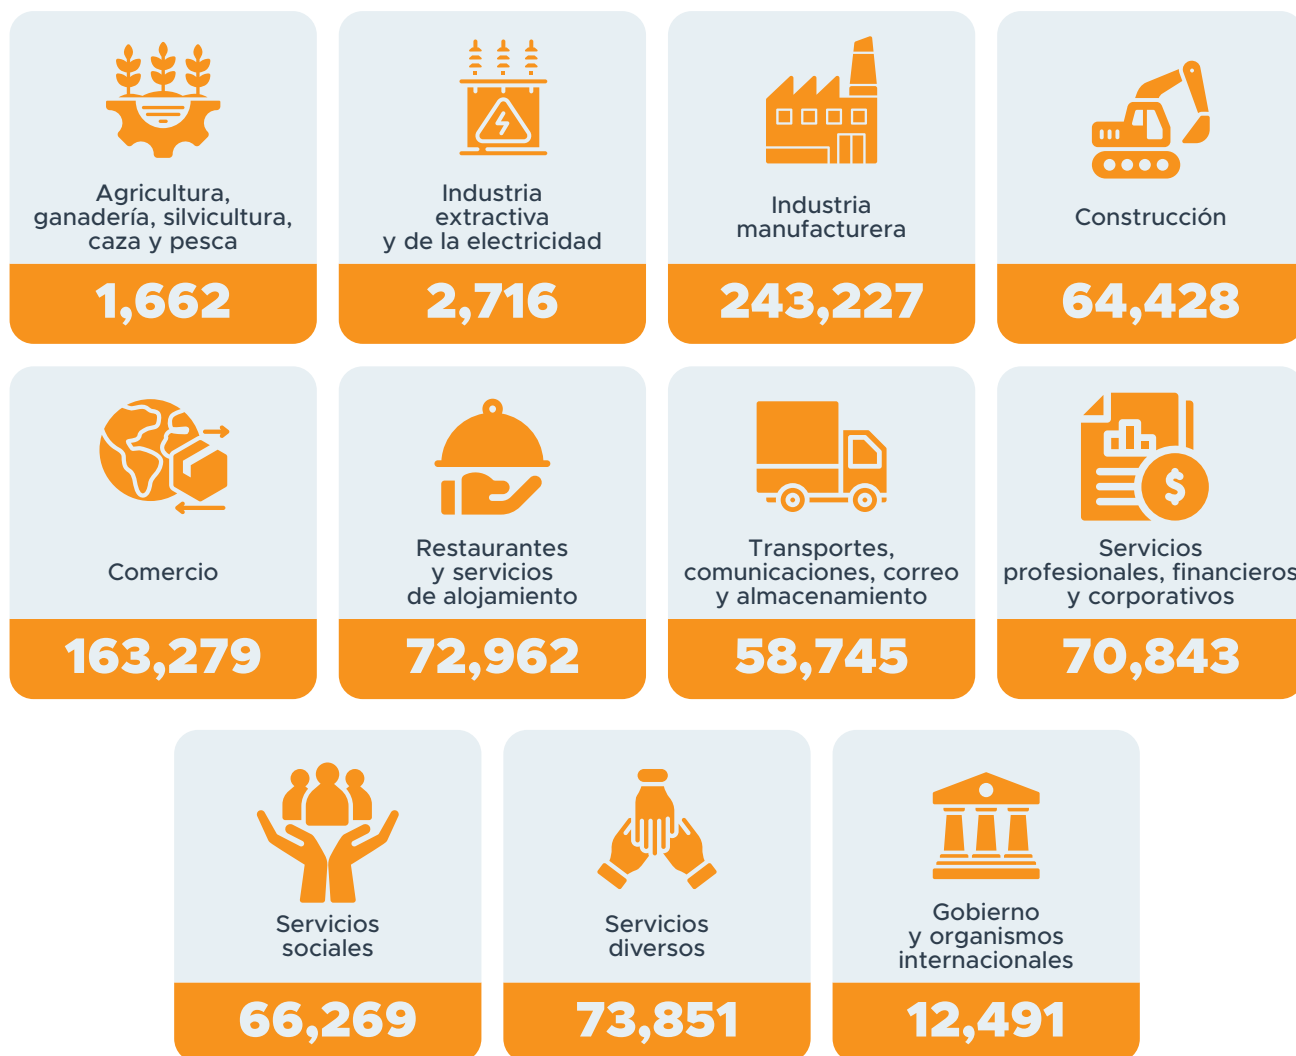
Agricultura, ganadería, silvicultura, caza y pesca
1,662

Industria extractiva y de la electricidad
2,716

Industria manufacturera
243,227

Construcción
64,428

Comercio
163,279

Restaurantes y servicios de alojamiento
72,962

Transportes, comunicaciones, correo y almacenamiento
58,745

Servicios profesionales, financieros y corporativos
70,843

Servicios sociales
66,269

Servicios diversos
73,851

Gobierno y organismos internacionales
12,491